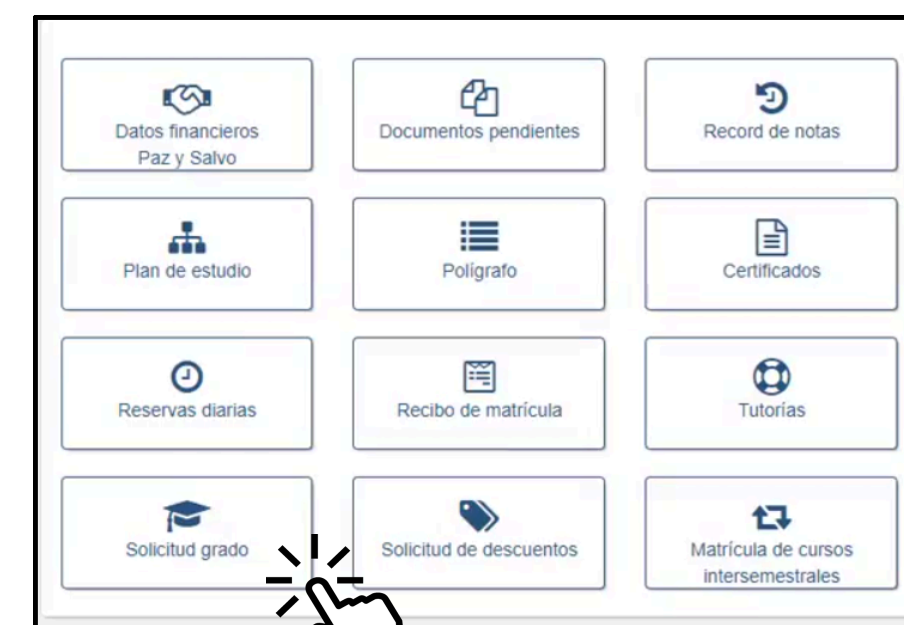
Datos financieros
Paz y Salvo

Documentos pendientes

Record de notas

Plan de estudio

Polígrafo

Certificados

Reservas diarias

Recibo de matrícula

Tutorías

Solicitud grado

Solicitud de descuentos

Matrícula de cursos intersemestrales